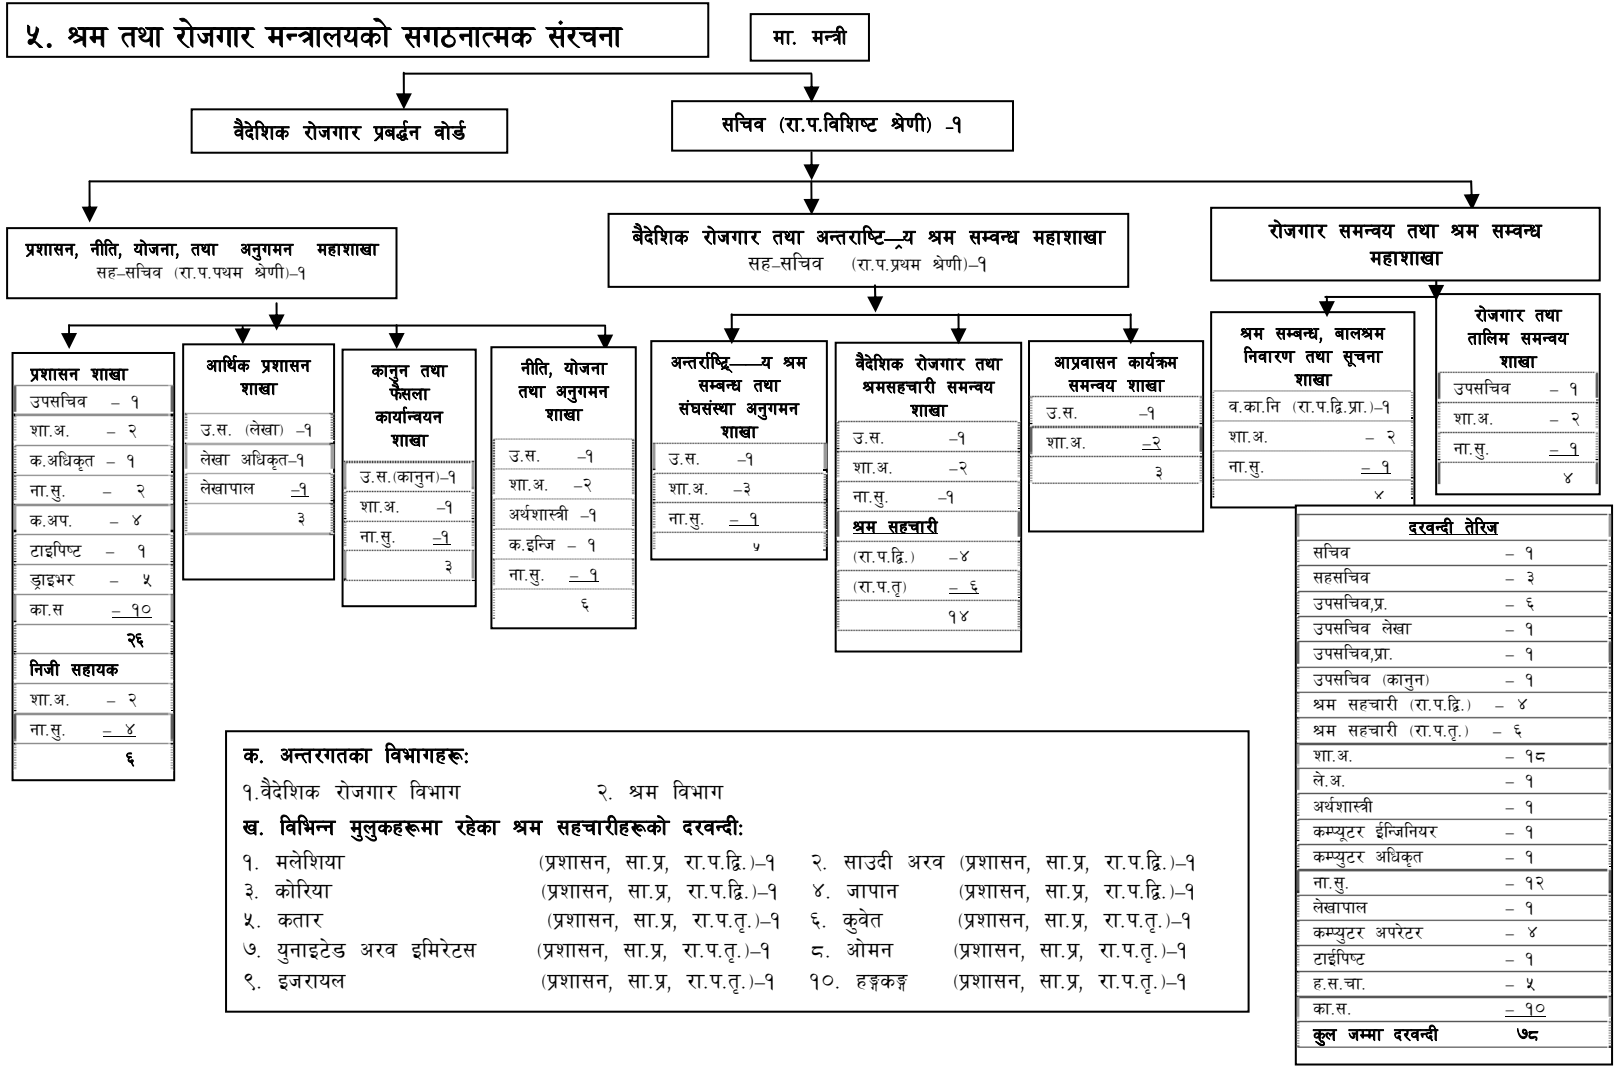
५. श्रम तथा रोजगार मन्त्रालयको सगठनात्मक संरचना

मा. मन्त्री

वैदेशिक रोजगार प्रबर्द्धन वोर्ड

सचिव (रा.प.विशिष्ट श्रेणी) -१

प्रशासन, नीति, योजना, तथा अनुगमन महाशाखा
सह–सचिव (रा.प.पथम श्रेणी)–१

बैदेशिक रोजगार तथा अन्तराष्ट्रिय श्रम सम्वन्ध महाशाखा
सह–सचिव (रा.प.प्रथम श्रेणी)–१

रोजगार समन्वय तथा श्रम सम्वन्ध महाशाखा

प्रशासन शाखा
| | |
|---|---|
| उपसचिव | – १ |
| शा.अ. | – २ |
| क.अधिकृत | – १ |
| ना.सु. | – २ |
| क.अप. | – ४ |
| टाइपिष्ट | – १ |
| ड्राइभर | – ५ |
| का.स | – १० |
| | २६ |
| निजी सहायक | |
| शा.अ. | – २ |
| ना.सु. | – ४ |
| | ६ |

आर्थिक प्रशासन शाखा
| | |
|---|---|
| उ.स. (लेखा) | –१ |
| लेखा अधिकृत | –१ |
| लेखापाल | –१ |
| | ३ |

कानुन तथा फैसला कार्यान्वयन शाखा
| | |
|---|---|
| उ.स.(कानुन) | –१ |
| शा.अ. | –१ |
| ना.सु. | –१ |
| | ३ |

नीति, योजना तथा अनुगमन शाखा
| | |
|---|---|
| उ.स. | –१ |
| शा.अ. | –२ |
| अर्थशास्त्री | –१ |
| क.इन्जि | – १ |
| ना.सु. | – १ |
| | ६ |

अन्तर्राष्ट्रिय श्रम सम्बन्ध तथा संघसंस्था अनुगमन शाखा
| | |
|---|---|
| उ.स. | –१ |
| शा.अ. | –३ |
| ना.सु. | – १ |
| | ५ |

वैदेशिक रोजगार तथा श्रमसहचारी समन्वय शाखा
| | |
|---|---|
| उ.स. | –१ |
| शा.अ. | –२ |
| ना.सु. | –१ |
| श्रम सहचारी | |
| (रा.प.द्वि.) | –४ |
| (रा.प.तृ) | – ६ |
| | १४ |

आप्रवासन कार्यक्रम समन्वय शाखा
| | |
|---|---|
| उ.स. | –१ |
| शा.अ. | –२ |
| | ३ |

श्रम सम्बन्ध, बालश्रम निवारण तथा सूचना शाखा
| | |
|---|---|
| व.का.नि (रा.प.द्वि.प्रा.) | –१ |
| शा.अ. | – २ |
| ना.सु. | – १ |
| | ४ |

रोजगार तथा तालिम समन्वय शाखा
| | |
|---|---|
| उपसचिव | – १ |
| शा.अ. | – २ |
| ना.सु. | – १ |
| | ४ |

दरवन्दी तेरिज
| | |
|---|---|
| सचिव | – १ |
| सहसचिव | – ३ |
| उपसचिव,प्र. | – ६ |
| उपसचिव लेखा | – १ |
| उपसचिव,प्रा. | – १ |
| उपसचिव (कानुन) | – १ |
| श्रम सहचारी (रा.प.द्वि.) | – ४ |
| श्रम सहचारी (रा.प.तृ.) | – ६ |
| शा.अ. | – १८ |
| ले.अ. | – १ |
| अर्थशास्त्री | – १ |
| कम्प्युटर ईन्जिनियर | – १ |
| कम्प्युटर अधिकृत | – १ |
| ना.सु. | – १२ |
| लेखापाल | – १ |
| कम्प्युटर अपरेटर | – ४ |
| टाईपिष्ट | – १ |
| ह.स.चा. | – ५ |
| का.स. | – १० |
| कुल जम्मा दरवन्दी | ७८ |

क. अन्तरगतका विभागहरू:
१.वैदेशिक रोजगार विभाग २. श्रम विभाग
ख. विभिन्न मुलुकहरूमा रहेका श्रम सहचारीहरूको दरवन्दी:
१. मलेशिया (प्रशासन, सा.प्र, रा.प.द्वि.)–१ २. साउदी अरव (प्रशासन, सा.प्र, रा.प.द्वि.)–१
३. कोरिया (प्रशासन, सा.प्र, रा.प.द्वि.)–१ ४. जापान (प्रशासन, सा.प्र, रा.प.द्वि.)–१
५. कतार (प्रशासन, सा.प्र, रा.प.तृ.)–१ ६. कुवेत (प्रशासन, सा.प्र, रा.प.तृ.)–१
७. युनाइटेड अरव इमिरेटस (प्रशासन, सा.प्र, रा.प.तृ.)–१ ८. ओमन (प्रशासन, सा.प्र, रा.प.तृ.)–१
९. इजरायल (प्रशासन, सा.प्र, रा.प.तृ.)–१ १०. हङ्गकङ्ग (प्रशासन, सा.प्र, रा.प.तृ.)–१